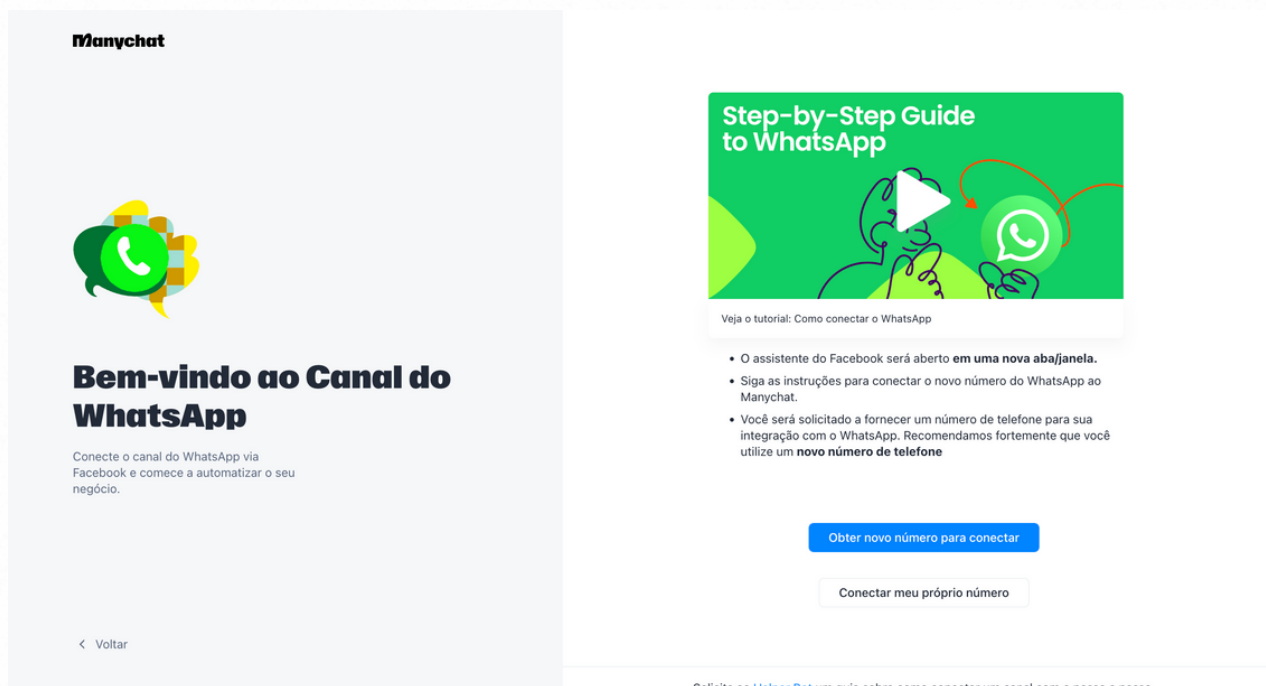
Manychat

Bem-vindo ao Canal do WhatsApp

Conecte o canal do WhatsApp via Facebook e comece a automatizar o seu negócio.

< Voltar

Step-by-Step Guide to WhatsApp

Veja o tutorial: Como conectar o WhatsApp

• O assistente do Facebook será aberto **em uma nova aba/janela.**
• Siga as instruções para conectar o novo número do WhatsApp ao Manychat.
• Você será solicitado a fornecer um número de telefone para sua integração com o WhatsApp. Recomendamos fortemente que você utilize um **novo número de telefone**

Obter novo número para conectar

Conectar meu próprio número

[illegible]